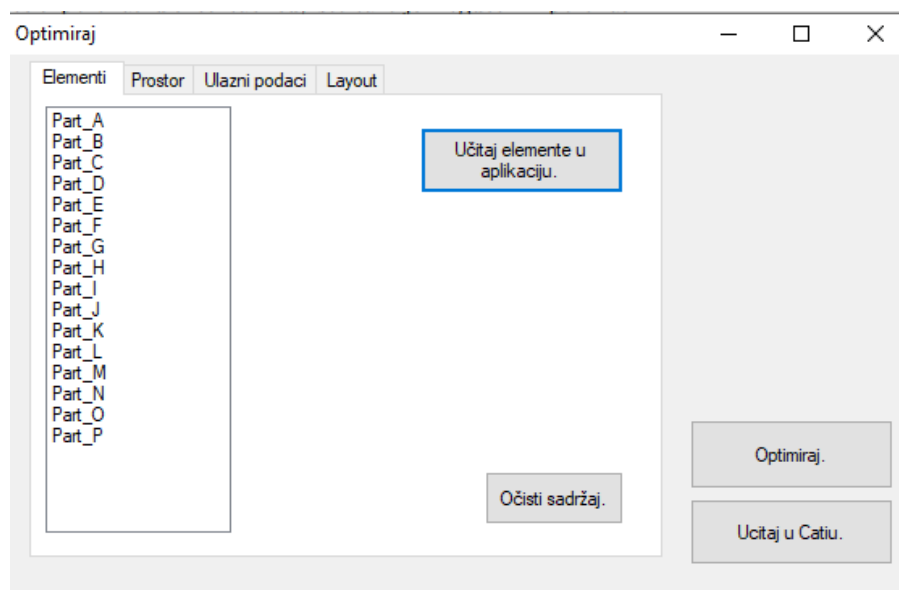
Optimiraj

Elementi | Prostor | Ulazni podaci | Layout

Part_A
Part_B
Part_C
Part_D
Part_E
Part_F
Part_G
Part_H
Part_I
Part_J
Part_K
Part_L
Part_M
Part_N
Part_O
Part_P

Učitaj elemente u aplikaciju.

Očisti sadržaj.

Optimiraj.

Ucitaj u Catiu.